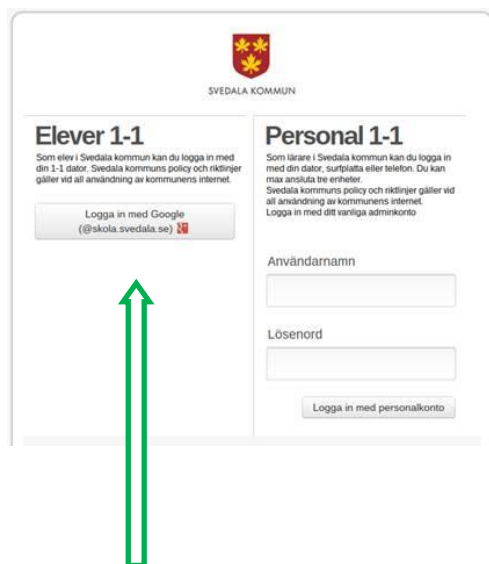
SVEDALA KOMMUN

Elever 1-1

Som elev i Svedala kommun kan du logga in med din 1-1 dator. Svedala kommuns policy och riktlinjer gäller vid all användning av kommunens internet.

Logga in med Google (@skola.svedala.se)

Personal 1-1

Som lärare i Svedala kommun kan du logga in med din dator, surfplatta eller telefon. Du kan max ansluta tre enheter. Svedala kommuns policy och riktlinjer gäller vid all användning av kommunens internet. Logga in med ditt vanliga adminkonto

Användarnamn

Lösenord

Logga in med personalkonto